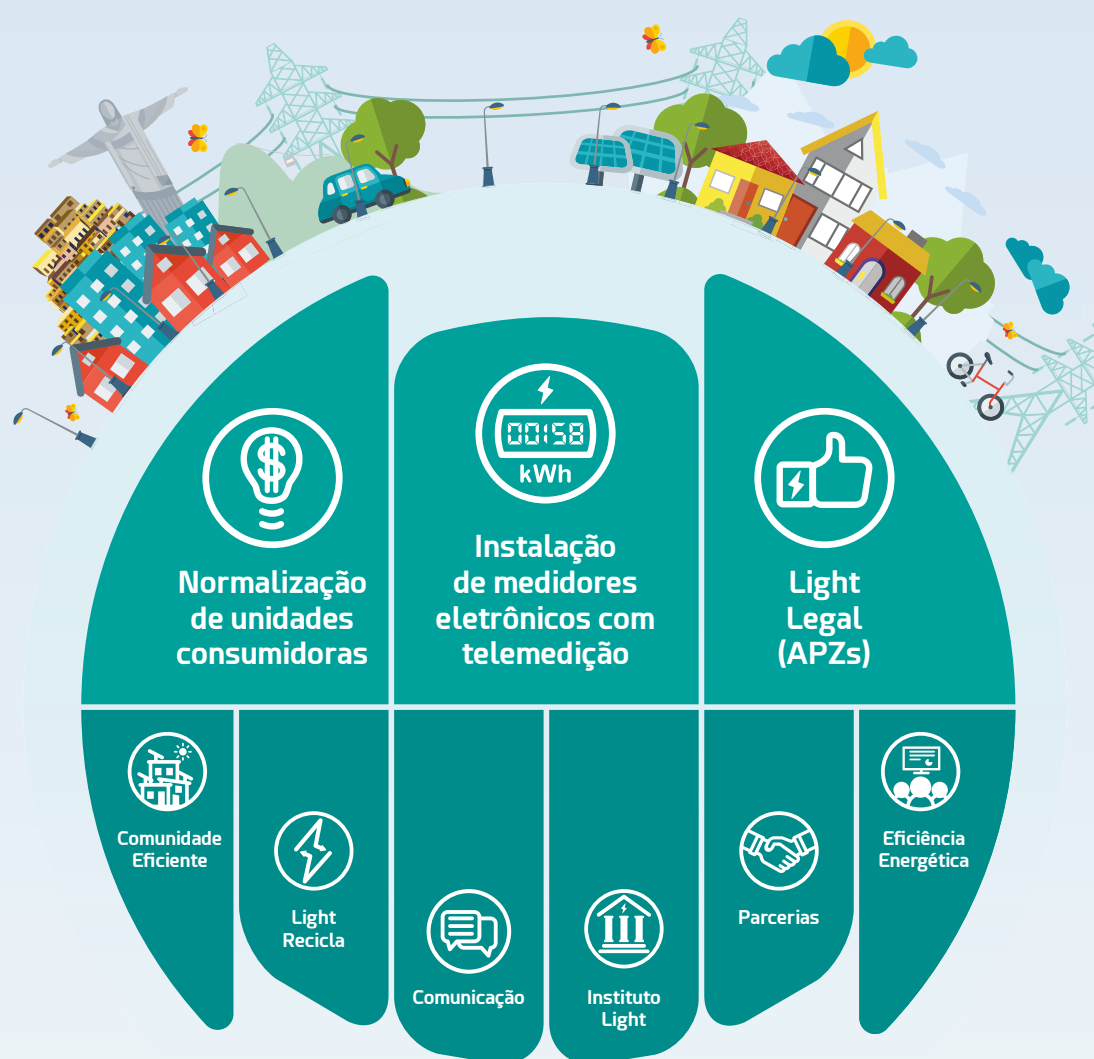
Normalização de unidades consumidoras

00158
kWh

Instalação de medidores eletrônicos com telemedição

Light Legal (APZs)

Comunidade Eficiente

Light Recicla

Comunicação

Instituto Light

Parcerias

Eficiência Energética